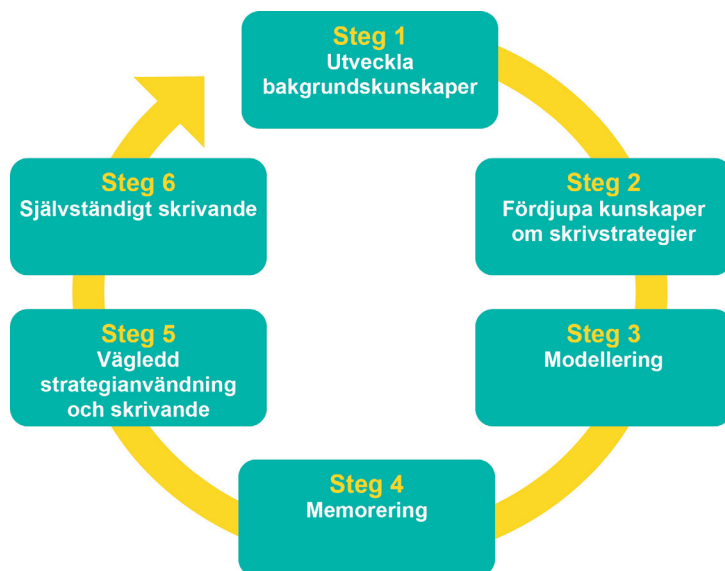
Steg 1
Utveckla bakgrundskunskaper

Steg 2
Fördjupa kunskaper om skrivstrategier

Steg 3
Modellering

Steg 4
Memorering

Steg 5
Vägledd strategianvändning och skrivande

Steg 6
Självständigt skrivande